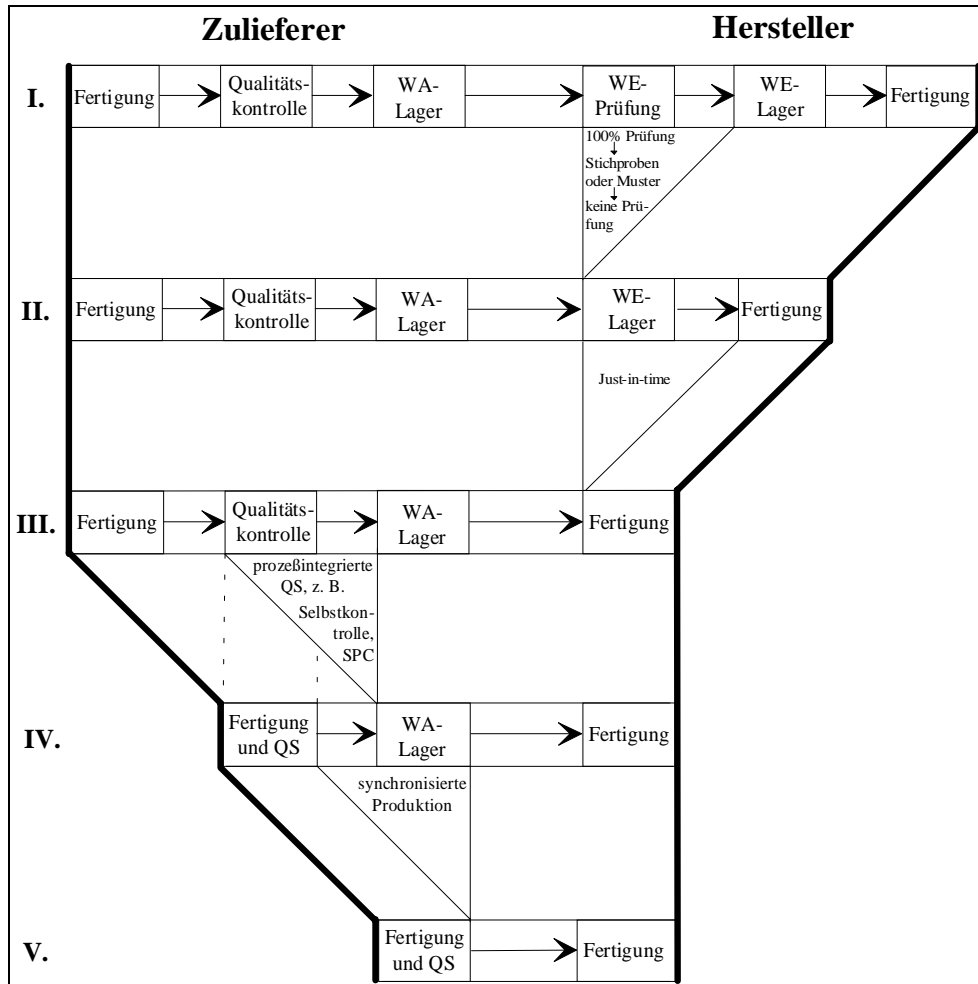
Zulieferer

Hersteller

I. Fertigung → Qualitätskontrolle → WA-Lager → WE-Prüfung → WE-Lager → Fertigung

100% Prüfung
↓
Stichproben oder Muster
↓
keine Prüfung

II. Fertigung → Qualitätskontrolle → WA-Lager → WE-Lager → Fertigung

Just-in-time

III. Fertigung → Qualitätskontrolle → WA-Lager → Fertigung

prozeßintegrierte QS, z. B. Selbstkontrolle, SPC

IV. Fertigung und QS → WA-Lager → Fertigung

synchronisierte Produktion

V. Fertigung und QS → Fertigung